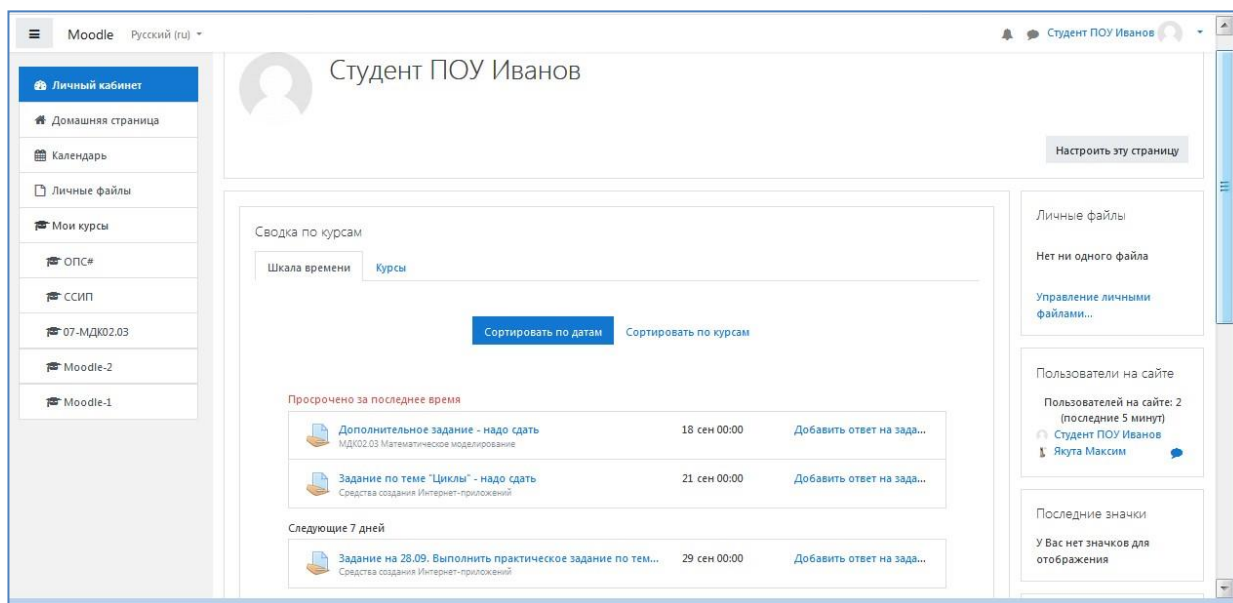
Moodle Русский (ru)

Студент ПОУ Иванов

Личный кабинет
Домашняя страница
Календарь
Личные файлы
Мои курсы
ОПС#
ССИП
07-МДК02.03
Moodle-2
Moodle-1

Студент ПОУ Иванов

Настроить эту страницу

Сводка по курсам

Шкала времени | Курсы

Сортировать по датам | Сортировать по курсам

Просрочено за последнее время

Дополнительное задание - надо сдать
МДК02.03 Математическое моделирование
18 сен 00:00
Добавить ответ на зада...

Задание по теме "Циклы" - надо сдать
Средства создания Интернет-приложений
21 сен 00:00
Добавить ответ на зада...

Следующие 7 дней

Задание на 28.09. Выполнить практическое задание по тем...
Средства создания Интернет-приложений
29 сен 00:00
Добавить ответ на зада...

Личные файлы

Нет ни одного файла

Управление личными файлами...

Пользователи на сайте

Пользователей на сайте: 2 (последние 5 минут)
Студент ПОУ Иванов
Якута Максим

Последние значки

У Вас нет значков для отображения